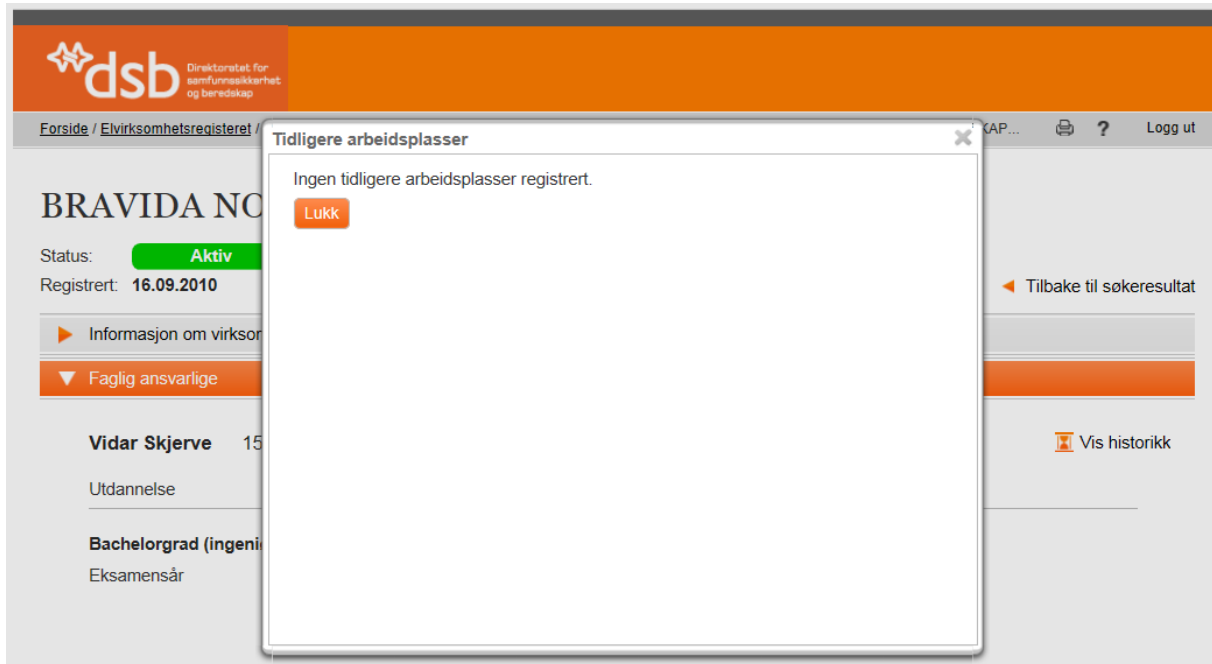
dsb Direktoratet for samfunnssikkerhet og beredskap

Forside / Elvirksomhetsregisteret / KAP... Logg ut

BRAVIDA NO

Status: Aktiv

Registrert: 16.09.2010

Tilbake til søkeresultat

Informasjon om virksor

Faglig ansvarlige

Vidar Skjerve 15

Vis historikk

Utdannelse

Bachelorgrad (ingeni

Eksamensår

Tidligere arbeidsplasser

Ingen tidligere arbeidsplasser registrert.

Lukk